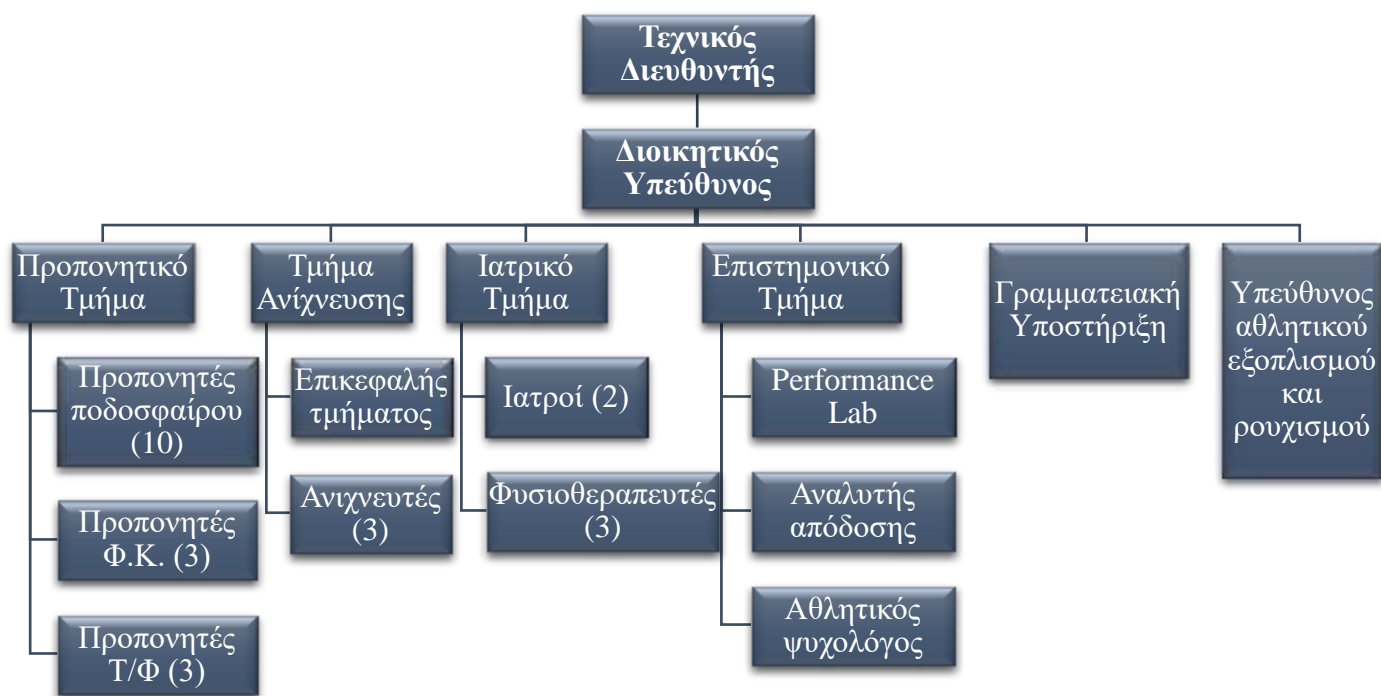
Τεχνικός Διευθυντής

Διοικητικός Υπεύθυνος

Προπονητικό Τμήμα

Προπονητές ποδοσφαίρου (10)

Προπονητές Φ.Κ. (3)

Προπονητές Τ/Φ (3)

Τμήμα Ανίχνευσης

Επικεφαλής τμήματος

Ανιχνευτές (3)

Ιατρικό Τμήμα

Ιατροί (2)

Φυσιοθεραπευτές (3)

Επιστημονικό Τμήμα

Performance Lab

Αναλυτής απόδοσης

Αθλητικός ψυχολόγος

Γραμματειακή Υποστήριξη

Υπεύθυνος αθλητικού εξοπλισμού και ρουχισμού